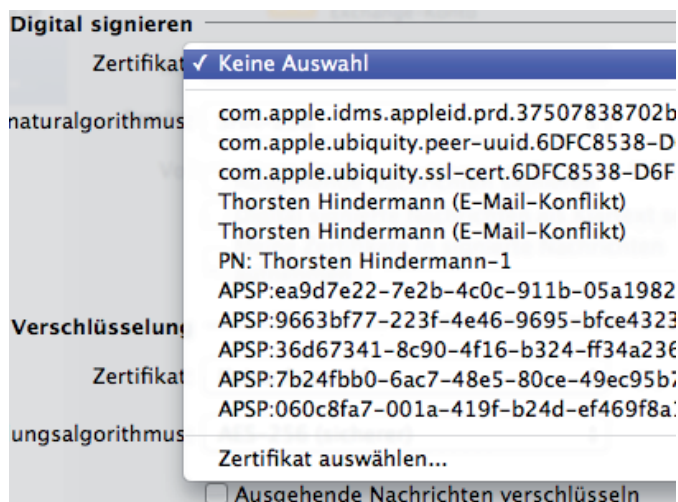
Digital signieren

Zertifikat ✓ Keine Auswahl

naturalgorithmus

com.apple.idms.appleid.prd.37507838702b
com.apple.ubiquity.peer-uuid.6DFC8538-D
com.apple.ubiquity.ssl-cert.6DFC8538-D6F
Thorsten Hindermann (E-Mail-Konflikt)
Thorsten Hindermann (E-Mail-Konflikt)
PN: Thorsten Hindermann-1
APSP:ea9d7e22-7e2b-4c0c-911b-05a1982
APSP:9663bf77-223f-4e46-9695-bfce4323
APSP:36d67341-8c90-4f16-b324-ff34a236
APSP:7b24fbb0-6ac7-48e5-80ce-49ec95b
APSP:060c8fa7-001a-419f-b24d-ef469f8a

Verschlüsselung

Zertifikat

ungsalgorithmus

Zertifikat auswählen...

Ausgehende Nachrichten verschlüsseln